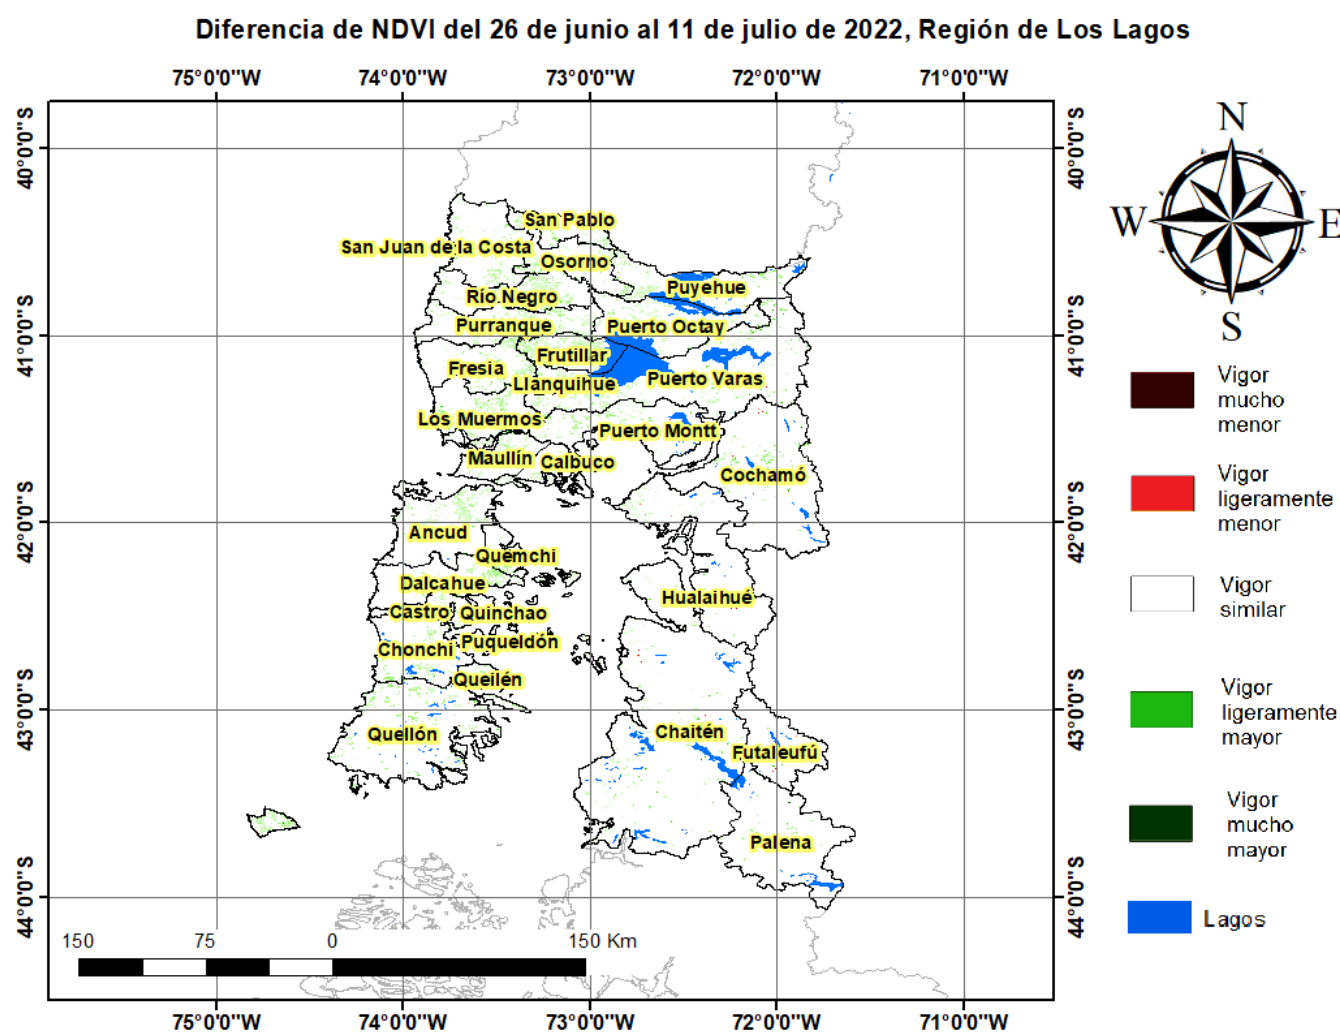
Diferencia de NDVI del 26 de junio al 11 de julio de 2022, Región de Los Lagos

75°0'0"W 74°0'0"W 73°0'0"W 72°0'0"W 71°0'0"W

40°0'0"S 41°0'0"S 42°0'0"S 43°0'0"S 44°0'0"S

San Pablo
San Juan de la Costa
Osorno
Puyehue
Río Negro
Purranque
Puerto Octay
Frutillar
Fresia
Llanquihue
Puerto Varas
Los Muermos
Puerto Montt
Maullín
Calbuco
Cochamó
Ancud
Quemchi
Dalcahue
Castro
Quinchao
Hualaihué
Chonchi
Puqueldón
Queilén
Quellón
Chaitén
Futaleufú
Palena

150 75 0 150 Km

N
W E
S

Vigor mucho menor
Vigor ligeramente menor
Vigor similar
Vigor ligeramente mayor
Vigor mucho mayor
Lagos

75°0'0"W 74°0'0"W 73°0'0"W 72°0'0"W 71°0'0"W

40°0'0"S 41°0'0"S 42°0'0"S 43°0'0"S 44°0'0"S